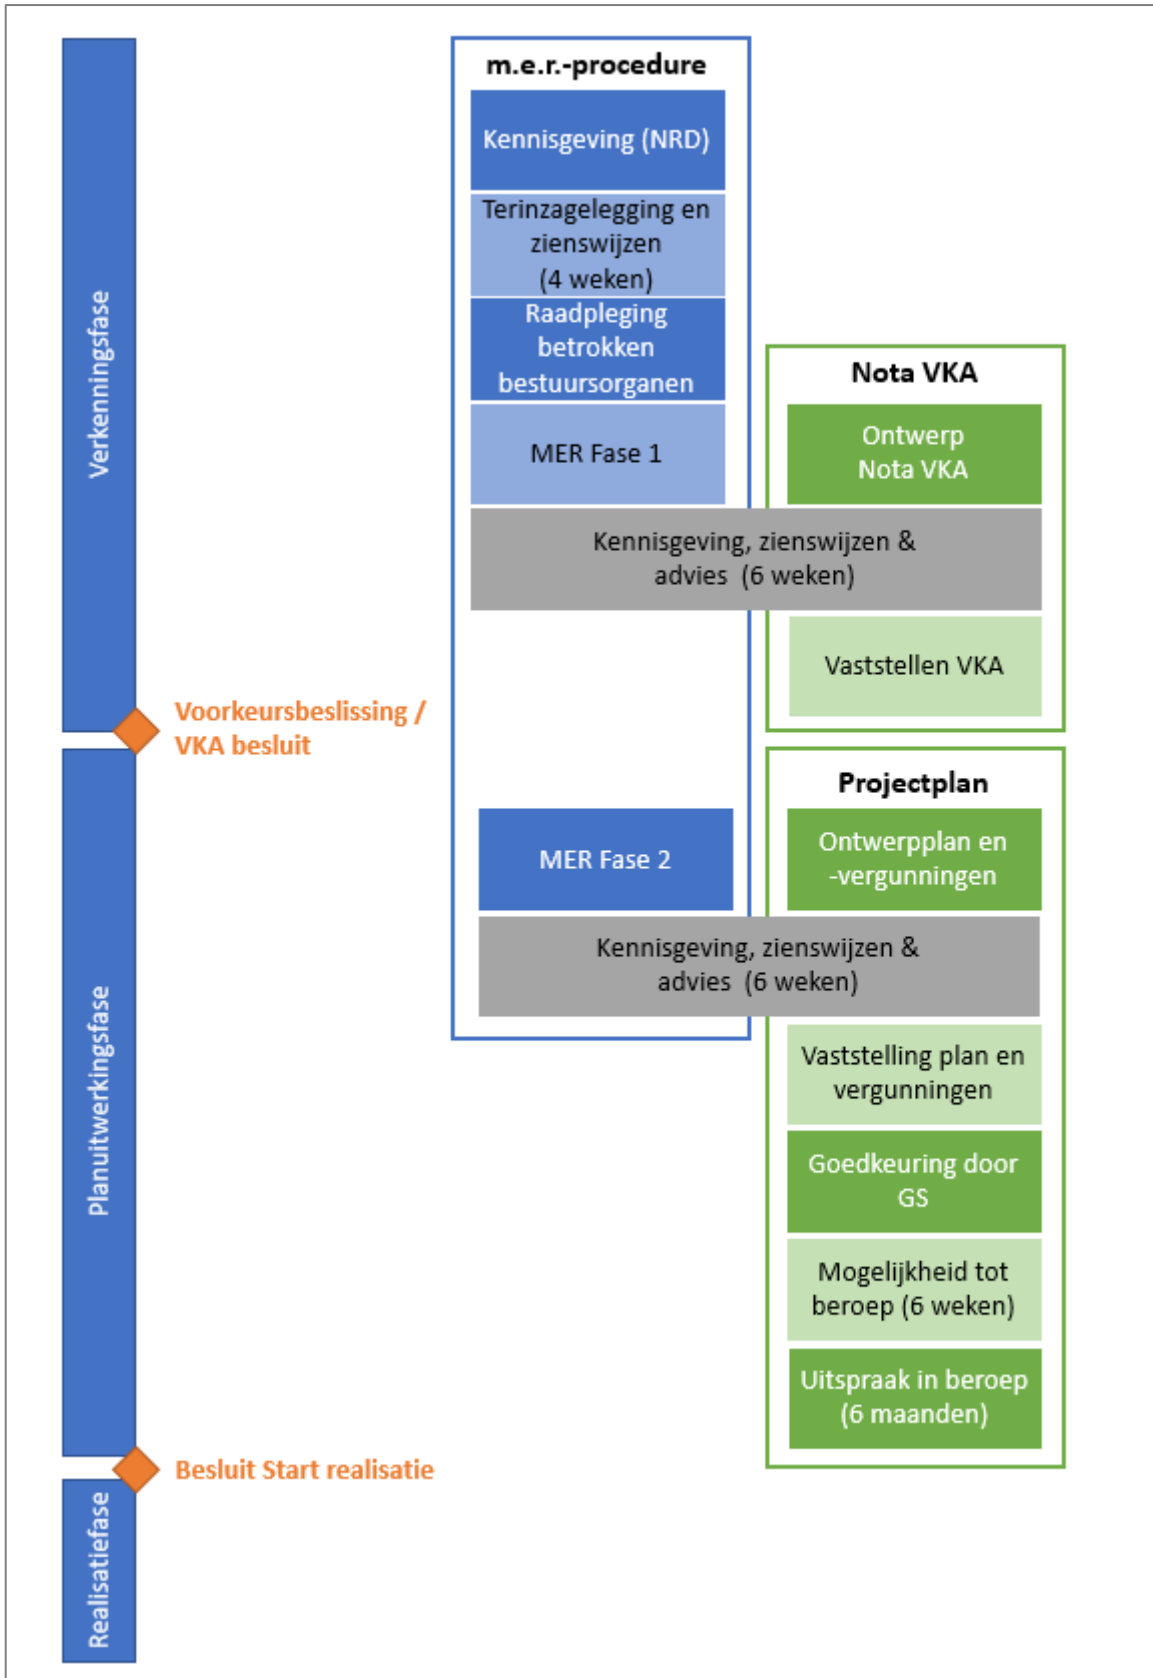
Verkenningsfase

m.e.r.-procedure

Kennisgeving (NRD)

Terinzagelegging en zienswijzen (4 weken)

Raadpleging betrokken bestuursorganen

MER Fase 1

Nota VKA

Ontwerp Nota VKA

Kennisgeving, zienswijzen & advies (6 weken)

Vaststellen VKA

Voorkeursbeslissing / VKA besluit

Planuitwerkingsfase

Projectplan

MER Fase 2

Ontwerpplan en -vergunningen

Kennisgeving, zienswijzen & advies (6 weken)

Vaststelling plan en vergunningen

Goedkeuring door GS

Mogelijkheid tot beroep (6 weken)

Uitspraak in beroep (6 maanden)

Besluit Start realisatie

Realisatiefase